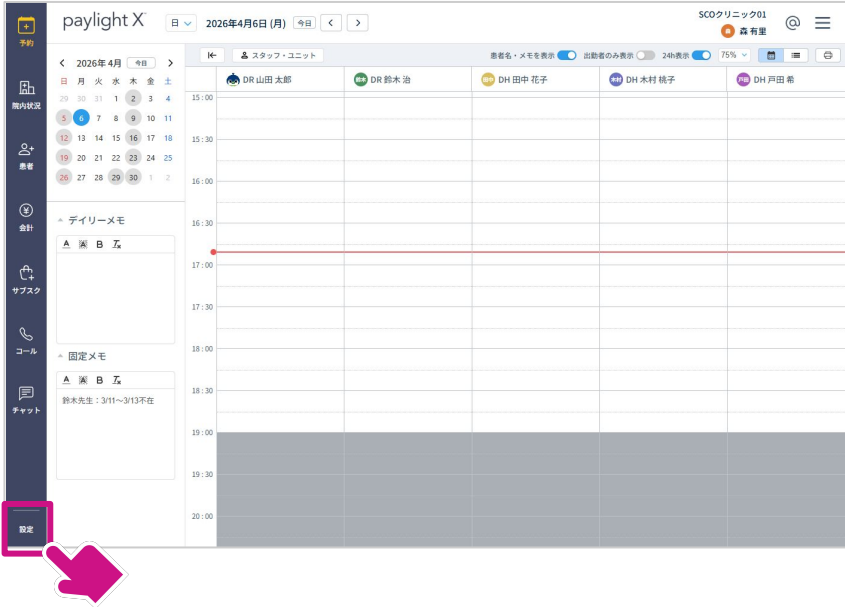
予約

院内状況

患者

会計

サブスク

コール

チャット

設定

paylight X

日

2026年4月6日 (月) 今日

SCOクリニック01

森 有里

@

2026年4月 今日

| 日 | 月 | 火 | 水 | 木 | 金 | 土 |
|---|---|---|---|---|---|---|
| 29 | 30 | 31 | 1 | 2 | 3 | 4 |
| 5 | 6 | 7 | 8 | 9 | 10 | 11 |
| 12 | 13 | 14 | 15 | 16 | 17 | 18 |
| 19 | 20 | 21 | 22 | 23 | 24 | 25 |
| 26 | 27 | 28 | 29 | 30 | 1 | 2 |

デイリーメモ

A A B Tx

固定メモ

A A B Tx

鈴木先生：3/11～3/13不在

スタッフ・ユニット

患者名・メモを表示

出勤者のみ表示

24h表示

75%

DR 山田 太郎

鈴木 DR 鈴木 治

田中 DH 田中 花子

木村 DH 木村 桃子

戸田 DH 戸田 希

15 : 00

15 : 30

16 : 00

16 : 30

17 : 00

17 : 30

18 : 00

18 : 30

19 : 00

19 : 30

20 : 00